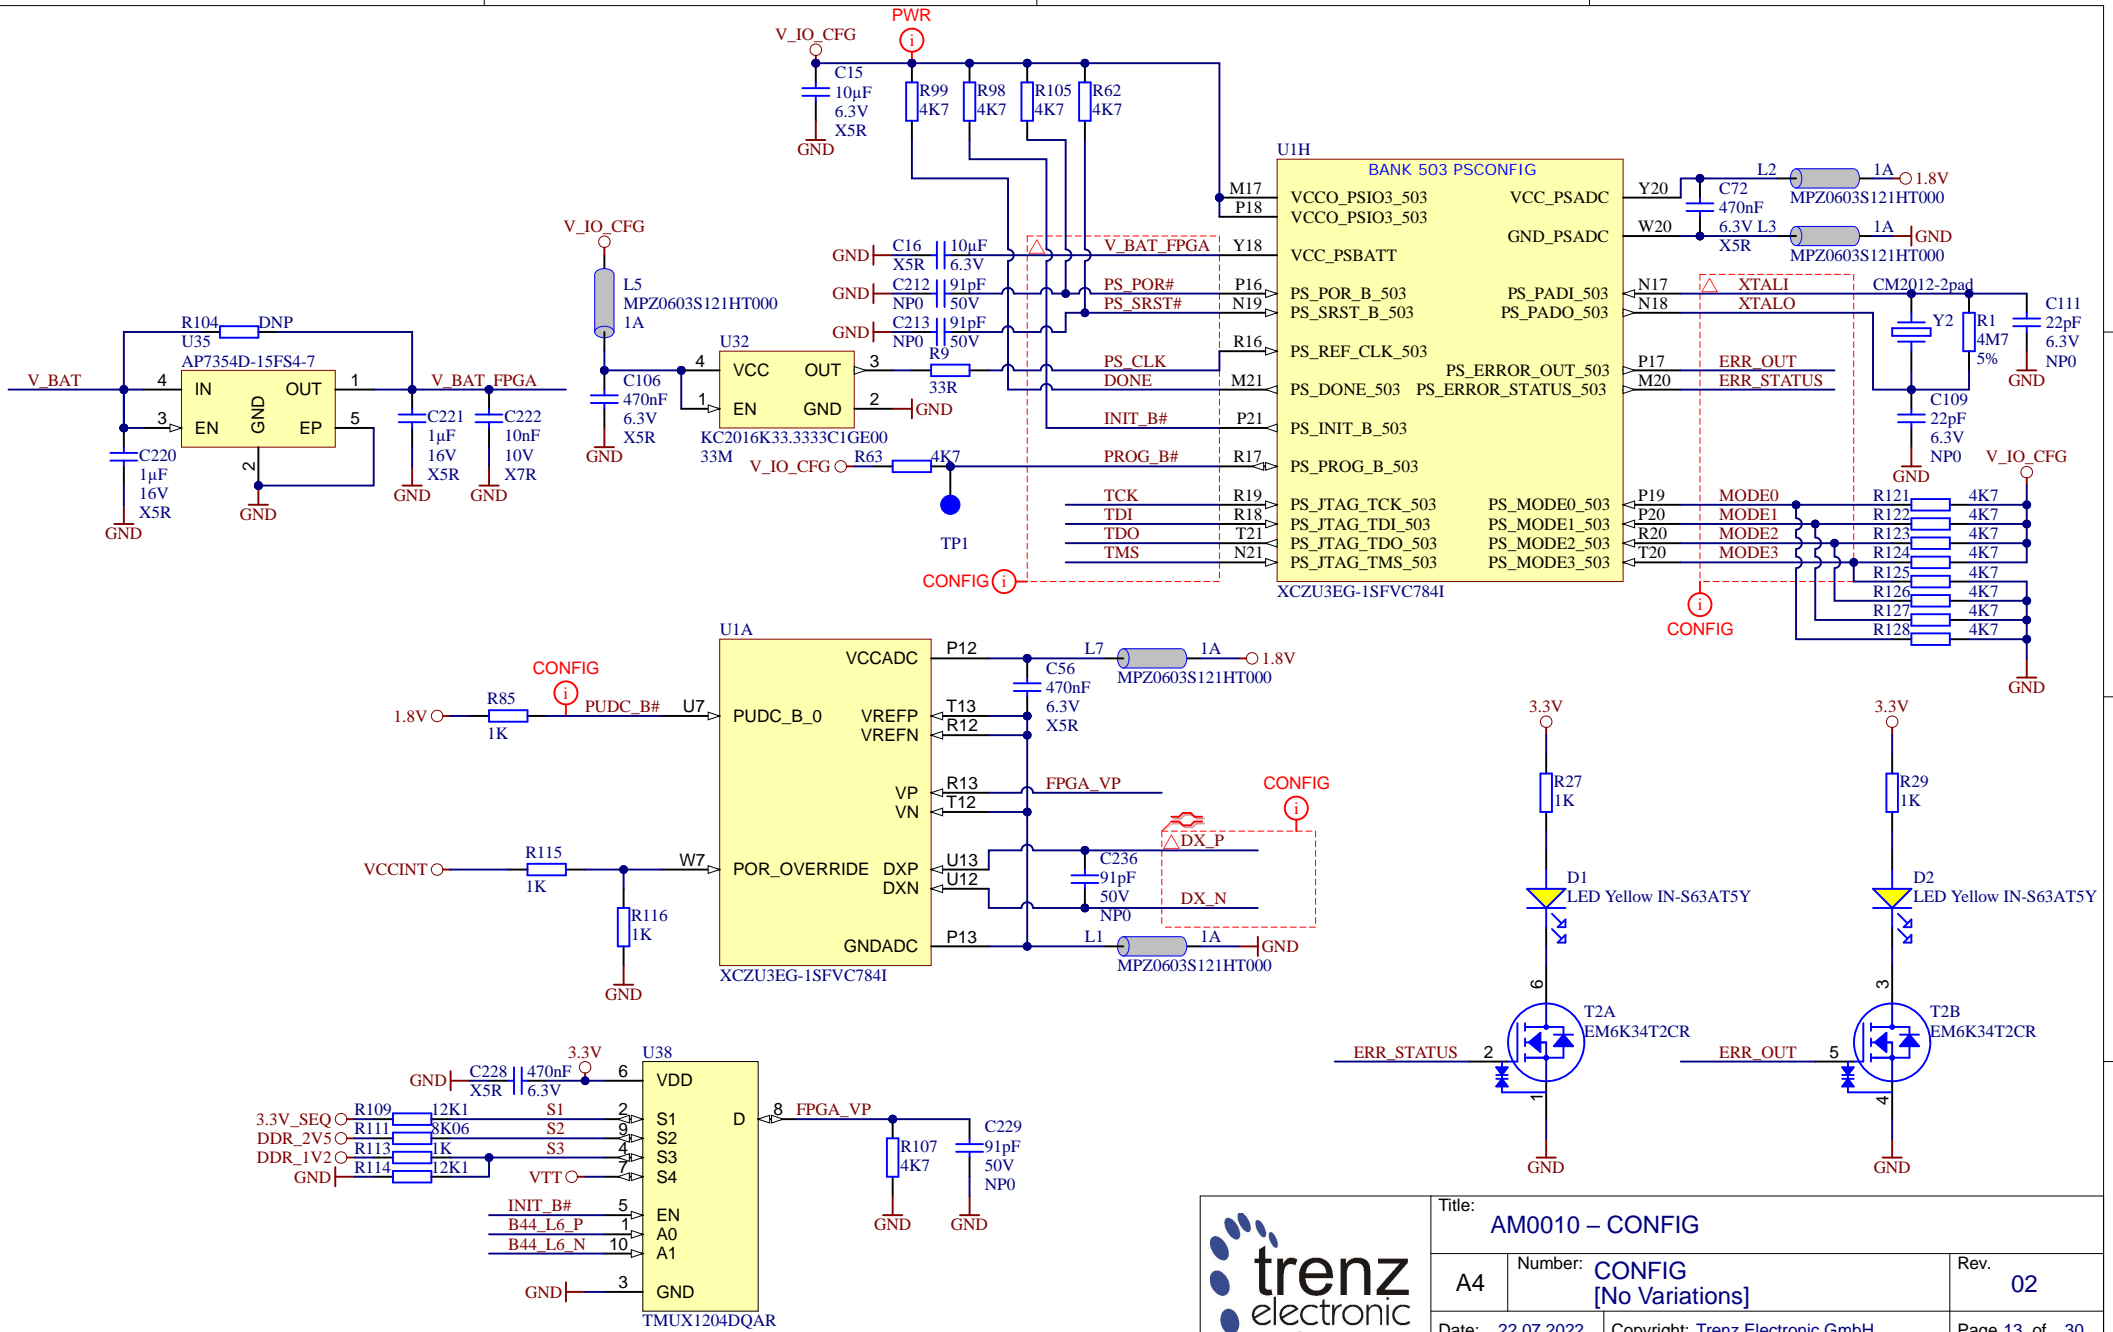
PWR
V_IO_CFG
C15
10µF
6.3V
X5R
GND
R99
4K7
R98
4K7
R105
4K7
R62
4K7
U1H
BANK 503 PSCONFIG
M17
P18
VCCO_PSIO3_503
VCCO_PSIO3_503
VCC_PSADC
GND_PSADC
Y20
W20
L2
C72
470nF
6.3V
X5R
L3
1A
1.8V
MPZ0603S121HT000
1A
GND
MPZ0603S121HT000
V_IO_CFG
L5
MPZ0603S121HT000
1A
GND
C16
X5R
10µF
6.3V
V_BAT_FPGA
Y18
VCC_PSBATT
GND
C212
NP0
91pF
50V
PS_POR#
P16
PS_POR_B_503
PS_PADI_503
N17
XTALI
CM2012-2pad
C111
22pF
6.3V
NP0
PS_SRST#
N19
PS_SRST_B_503
PS_PADO_503
N18
XTALO
Y2
R1
4M7
5%
GND
GND
C213
NP0
91pF
50V
R104
DNP
U35
AP7354D-15FS4-7
V_BAT
4
IN
OUT
1
V_BAT_FPGA
3
EN
GND
EP
5
2
C220
1µF
16V
X5R
GND
GND
C221
1µF
16V
X5R
GND
C222
10nF
10V
X7R
GND
C106
470nF
6.3V
X5R
GND
U32
4
VCC
OUT
3
1
EN
GND
2
GND
KC2016K33.3333C1GE00
33M
R9
33R
PS_CLK
DONE
R16
M21
PS_REF_CLK_503
PS_DONE_503
PS_ERROR_OUT_503
PS_ERROR_STATUS_503
P17
M20
ERR_OUT
ERR_STATUS
C109
22pF
6.3V
NP0
GND
INIT_B#
P21
PS_INIT_B_503
V_IO_CFG
R63
4K7
PROG_B#
R17
PS_PROG_B_503
V_IO_CFG
TP1
TCK
TDI
TDO
TMS
R19
R18
T21
N21
PS_JTAG_TCK_503
PS_JTAG_TDI_503
PS_JTAG_TDO_503
PS_JTAG_TMS_503
PS_MODE0_503
PS_MODE1_503
PS_MODE2_503
PS_MODE3_503
P19
P20
R20
T20
MODE0
MODE1
MODE2
MODE3
R121
R122
R123
R124
R125
R126
R127
R128
4K7
4K7
4K7
4K7
4K7
4K7
4K7
4K7
CONFIG
XCZU3EG-1SFVC784I
CONFIG
GND
U1A
VCCADC
P12
L7
1A
1.8V
MPZ0603S121HT000
C56
470nF
6.3V
X5R
CONFIG
R85
1.8V
1K
PUDC_B#
U7
PUDC_B_0
VREFP
VREFN
T13
R12
VP
VN
R13
T12
FPGA_VP
CONFIG
VCCINT
R115
1K
W7
POR_OVERRIDE
DXP
DXN
U13
U12
C236
91pF
50V
NP0
DX_P
DX_N
R116
1K
GND
GNDADC
P13
L1
1A
GND
MPZ0603S121HT000
XCZU3EG-1SFVC784I
3.3V
R27
1K
D1
LED Yellow IN-S63AT5Y
6
T2A
EM6K34T2CR
ERR_STATUS
2
1
GND
3.3V
R29
1K
D2
LED Yellow IN-S63AT5Y
3
T2B
EM6K34T2CR
ERR_OUT
5
4
GND
3.3V
U38
GND
C228
X5R
470nF
6.3V
6
VDD
3.3V_SEQ
DDR_2V5
DDR_1V2
GND
R109
R111
R113
R114
12K1
8K06
1K
12K1
S1
S2
S3
VTT
2
9
4
7
S1
S2
S3
S4
D
8
FPGA_VP
R107
4K7
C229
91pF
50V
NP0
GND
GND
INIT_B#
B44_L6_P
B44_L6_N
5
1
10
EN
A0
A1
GND
3
GND
TMUX1204DQAR
Title:
AM0010 – CONFIG
trenz
electronic
A4
Number:
CONFIG
[No Variations]
Rev.
02
Date:
22.07.2022
Copyright:
Trenz Electronic GmbH
Page 13 of 30